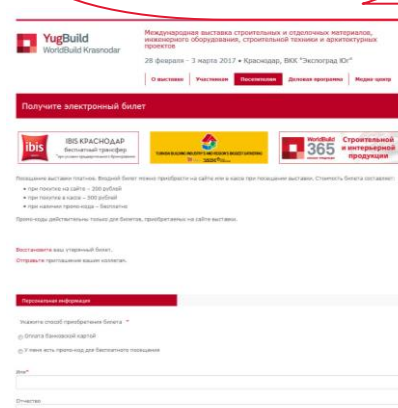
YugBuild
WorldBuild Krasnodar

Международная выставка строительных и отделочных материалов, инженерного оборудования, строительной техники и архитектурных проектов

28 февраля – 3 марта 2017 • Краснодар, ВКК "Экспоград Юг"

О выставке | Участникам | Посетителям | Деловая программа | Медиа центр

Получите электронный билет

ibis IBIS КРАСНОДАР Бесплатный трансфер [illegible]

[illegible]

WorldBuild 365 Строительной и интерьерной продукции

Посещение выставки платное. Входной билет можно приобрести на сайте или в кассе при посещении выставки. Стоимость билета составляет:

• при покупке на сайте – 200 рублей
• при покупке в кассе – 300 рублей
• при наличии промо-кода – бесплатно

Промо-коды действительны только для билетов, приобретаемых на сайте выставки.

Восстановить ваш утерянный билет.
Отправьте приглашение вашим коллегам.

Персональная информация

Укажите способ приобретения билета *

Оплата банковской картой

У меня есть промо-код для бесплатного посещения

Имя*

Отчество